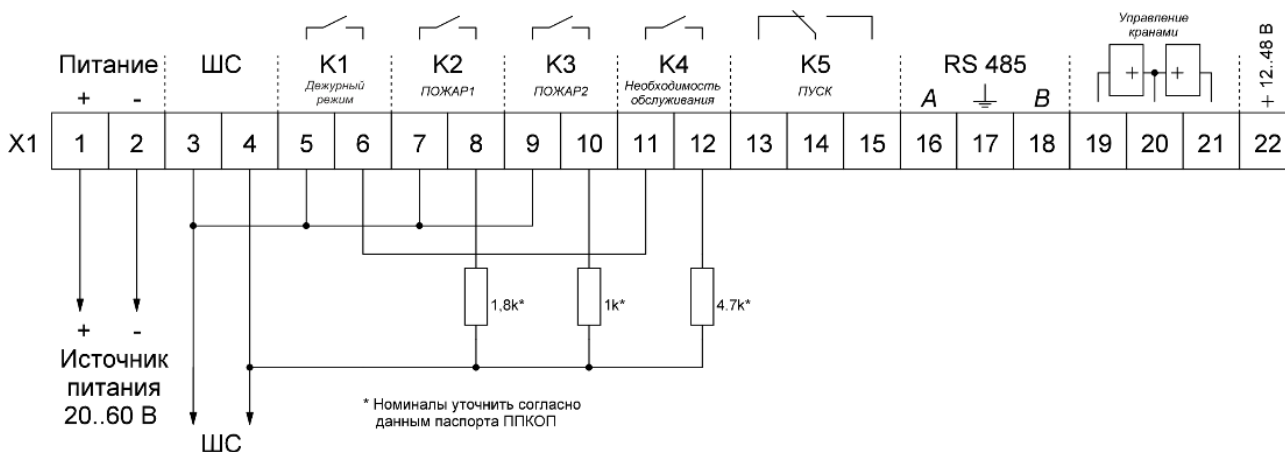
Питание
+ -
ШС
K1
Дежурный режим
K2
ПОЖАР1
K3
ПОЖАР2
K4
Необходимость обслуживания
K5
ПУСК
RS 485
A B
Управление кранами
+ +
+ 12..48 В

| X1 | 1 | 2 | 3 | 4 | 5 | 6 | 7 | 8 | 9 | 10 | 11 | 12 | 13 | 14 | 15 | 16 | 17 | 18 | 19 | 20 | 21 | 22 |
|---|---|---|---|---|---|---|---|---|---|---|---|---|---|---|---|---|---|---|---|---|---|---|

1,8k*
1k*
4.7k*

+ -
Источник питания 20..60 В

ШС

* Номиналы уточнить согласно данным паспорта ППКОП